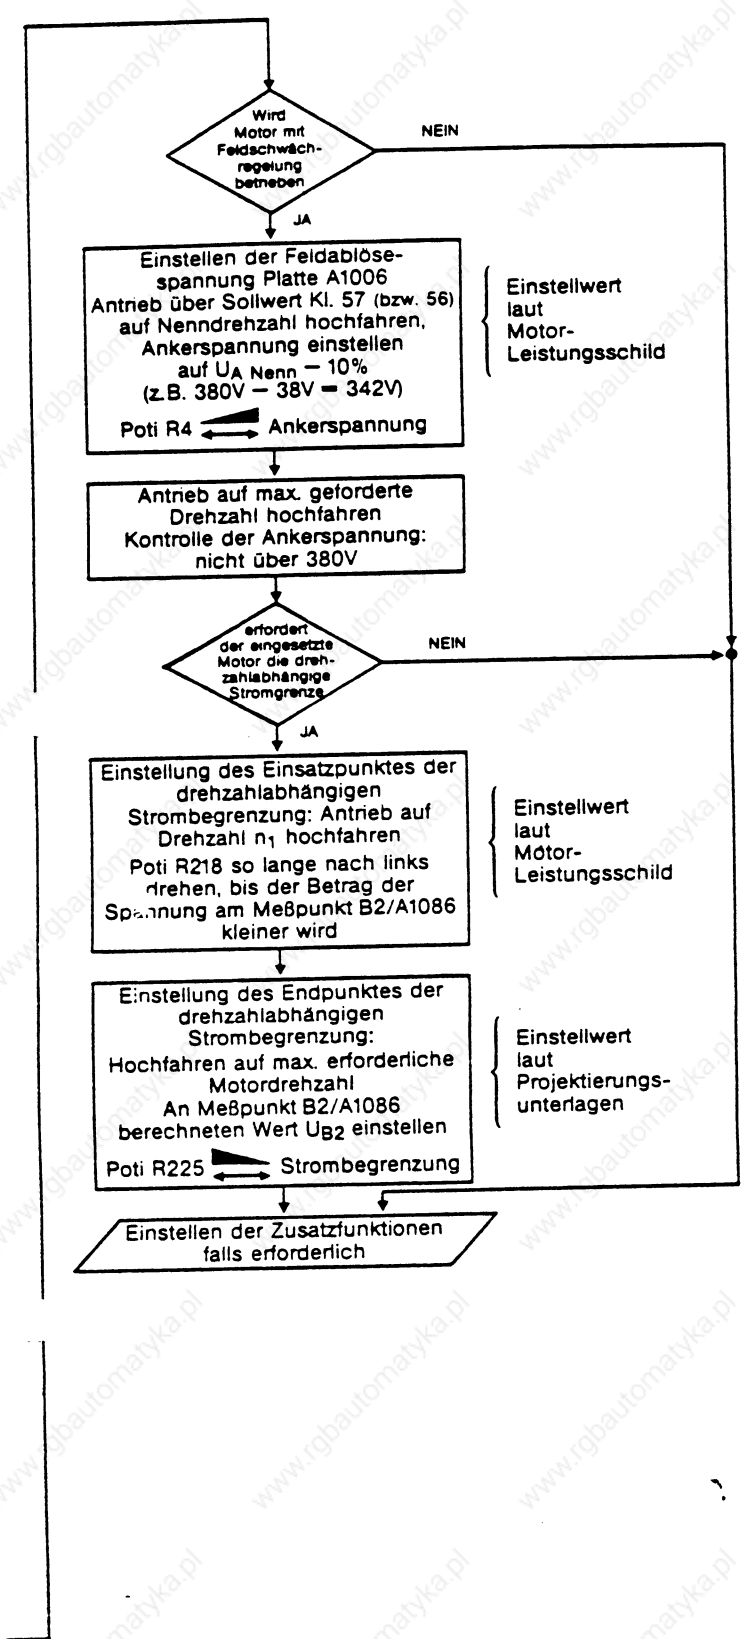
Wird Motor mit Feldschwächregelung betrieben

NEIN

JA

Einstellen der Feldablösespannung Platte A1006
Antrieb über Sollwert Kl. 57 (bzw. 56) auf Nenndrehzahl hochfahren, Ankerspannung einstellen auf $U_{A\ Nenn} - 10\%$
(z.B. 380V − 38V = 342V)
Poti R4 Ankerspannung

Einstellwert laut Motor-Leistungsschild

Antrieb auf max. geforderte Drehzahl hochfahren
Kontrolle der Ankerspannung: nicht über 380V

erfordert der eingesetzte Motor die drehzahlabhängige Stromgrenze

NEIN

JA

Einstellung des Einsatzpunktes der drehzahlabhängigen Strombegrenzung: Antrieb auf Drehzahl $n_1$ hochfahren
Poti R218 so lange nach links drehen, bis der Betrag der Spannung am Meßpunkt B2/A1086 kleiner wird

Einstellwert laut Motor-Leistungsschild

Einstellung des Endpunktes der drehzahlabhängigen Strombegrenzung:
Hochfahren auf max. erforderliche Motordrehzahl
An Meßpunkt B2/A1086 berechneten Wert $U_{B2}$ einstellen
Poti R225 Strombegrenzung

Einstellwert laut Projektierungsunterlagen

Einstellen der Zusatzfunktionen falls erforderlich